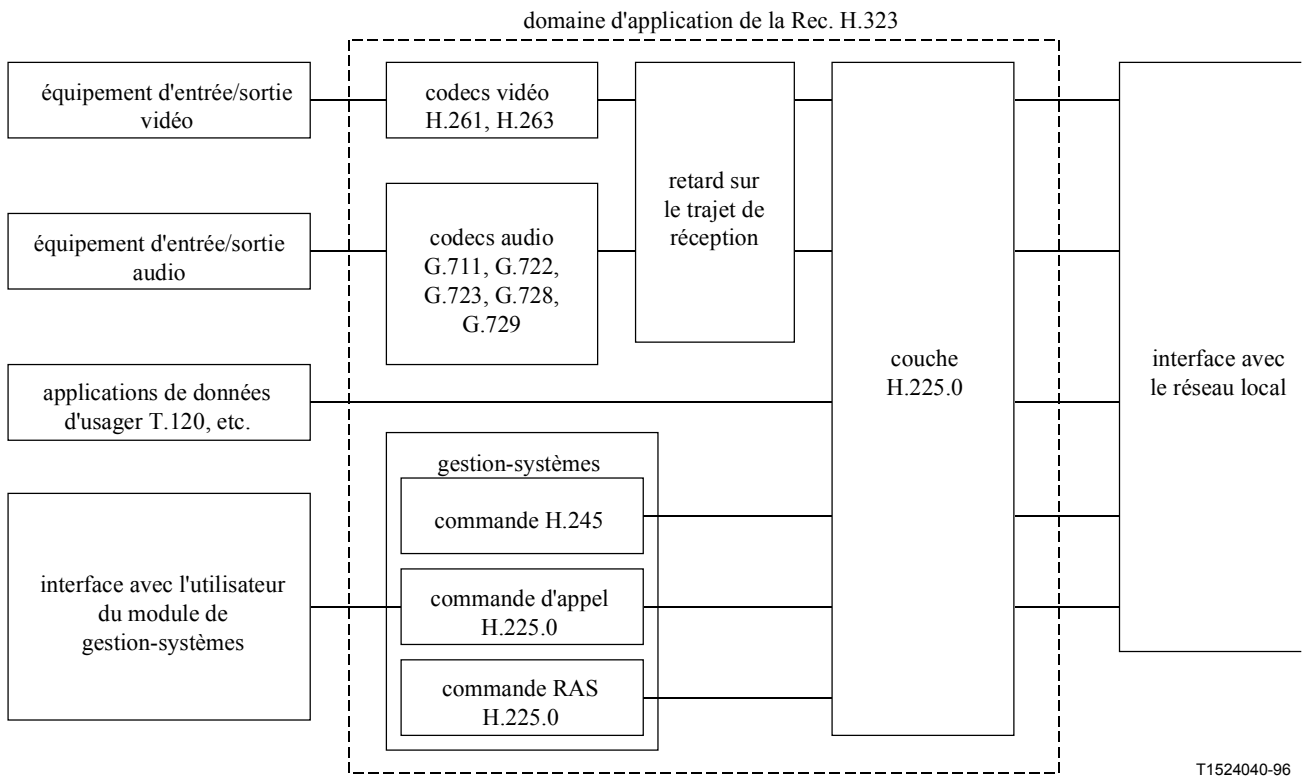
domaine d'application de la Rec. H.323

équipement d'entrée/sortie vidéo

codecs vidéo H.261, H.263

retard sur le trajet de réception

équipement d'entrée/sortie audio

codecs audio G.711, G.722, G.723, G.728, G.729

couche H.225.0

interface avec le réseau local

applications de données d'usager T.120, etc.

gestion-systèmes

commande H.245

interface avec l'utilisateur du module de gestion-systèmes

commande d'appel H.225.0

commande RAS H.225.0

T1524040-96